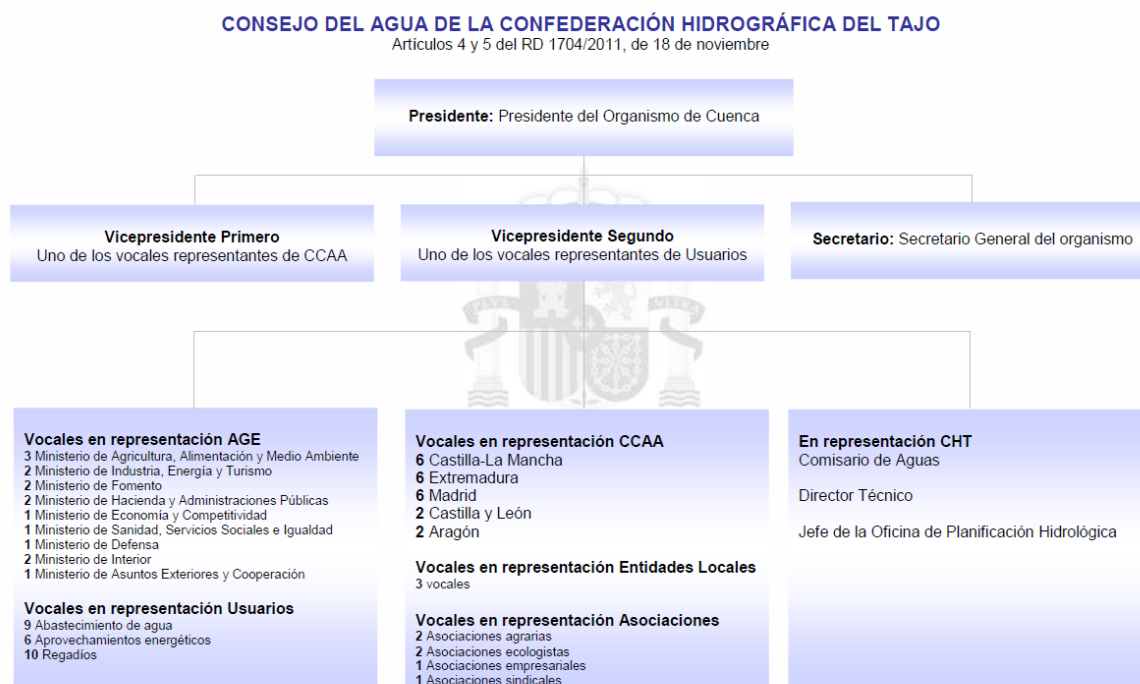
CONSEJO DEL AGUA DE LA CONFEDERACIÓN HIDROGRÁFICA DEL TAJO
Artículos 4 y 5 del RD 1704/2011, de 18 de noviembre

**Presidente:** Presidente del Organismo de Cuenca

**Vicepresidente Primero**
Uno de los vocales representantes de CCAA

**Vicepresidente Segundo**
Uno de los vocales representantes de Usuarios

**Secretario:** Secretario General del organismo

**Vocales en representación AGE**
**3** Ministerio de Agricultura, Alimentación y Medio Ambiente
**2** Ministerio de Industria, Energía y Turismo
**2** Ministerio de Fomento
**2** Ministerio de Hacienda y Administraciones Públicas
**1** Ministerio de Economía y Competitividad
**1** Ministerio de Sanidad, Servicios Sociales e Igualdad
**1** Ministerio de Defensa
**2** Ministerio de Interior
**1** Ministerio de Asuntos Exteriores y Cooperación

**Vocales en representación Usuarios**
**9** Abastecimiento de agua
**6** Aprovechamientos energéticos
**10** Regadíos

**Vocales en representación CCAA**
**6** Castilla-La Mancha
**6** Extremadura
**6** Madrid
**2** Castilla y León
**2** Aragón

**Vocales en representación Entidades Locales**
3 vocales

**Vocales en representación Asociaciones**
**2** Asociaciones agrarias
**2** Asociaciones ecologistas
**1** Asociaciones empresariales
**1** Asociaciones sindicales

**En representación CHT**
Comisario de Aguas

Director Técnico

Jefe de la Oficina de Planificación Hidrológica